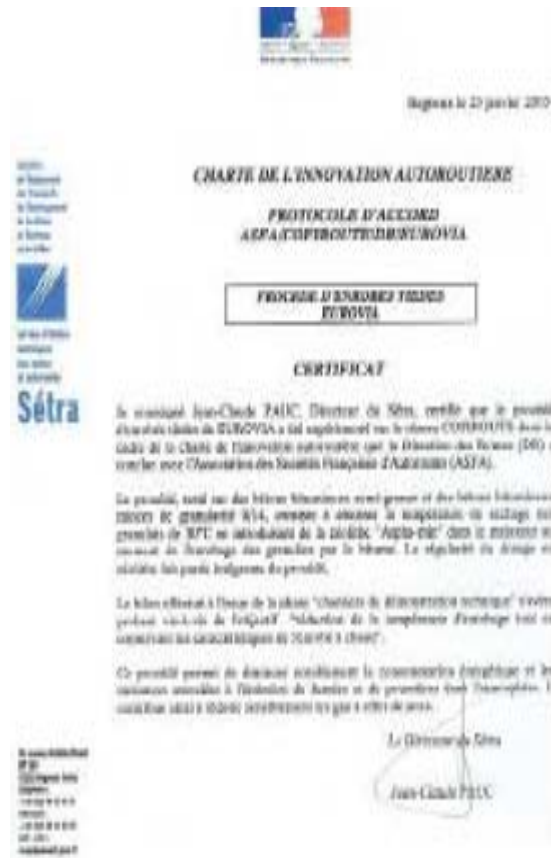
Bagneux le 23 janvier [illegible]

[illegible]

CHARTE DE L'INNOVATION AUTOROUTIERE

PROTOCOLE D'ACCORD
ASFA/COFIROUTE/DIR/EUROVIA

PROCEDE D'ENROBES TIEDES
EUROVIA

Sétra

CERTIFICAT

Je soussigné Jean-Claude PAUC, Directeur du Sétra, certifie que le procédé d'enrobés tièdes de EUROVIA a été expérimenté sur le réseau COFIROUTE dans le cadre de la Charte de l'innovation autoroutière que la Direction des Routes (DR) a conclue avec l'Association des Sociétés Françaises d'Autoroutes (ASFA).

Le procédé, testé sur des bétons bitumineux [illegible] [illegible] de granularité 0/14, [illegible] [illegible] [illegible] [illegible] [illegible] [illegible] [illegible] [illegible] "Aspha-min" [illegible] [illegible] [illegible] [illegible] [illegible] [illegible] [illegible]

Le bilan effectué à l'usage de la phase "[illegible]" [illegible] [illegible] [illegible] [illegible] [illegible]

Ce procédé permet de diminuer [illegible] la consommation énergétique et les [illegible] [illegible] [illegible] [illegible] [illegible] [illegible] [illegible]

Le Directeur du Sétra

Jean-Claude PAUC

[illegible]